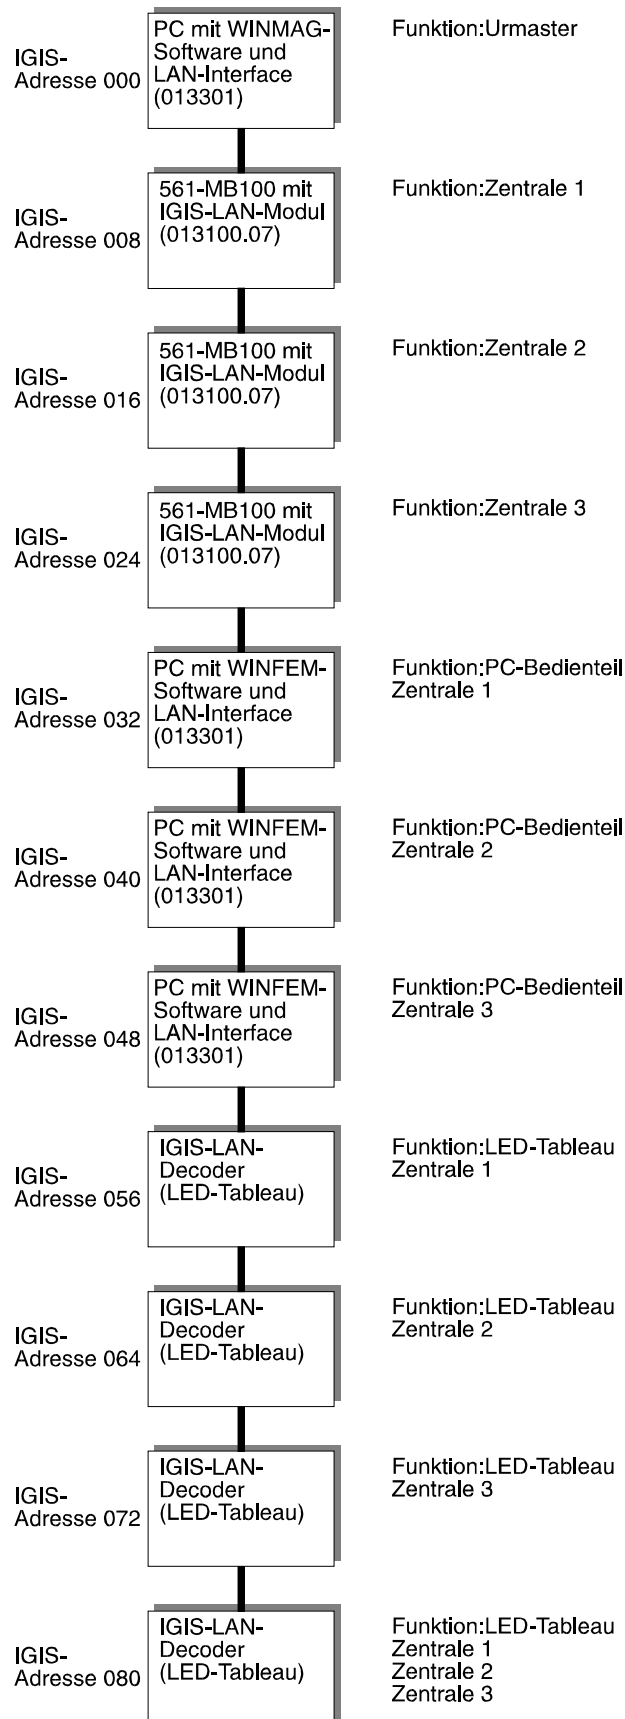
IGIS-Adresse 000

PC mit WINMAG-Software und LAN-Interface (013301)

Funktion:Urmaster

IGIS-Adresse 008

561-MB100 mit IGIS-LAN-Modul (013100.07)

Funktion:Zentrale 1

IGIS-Adresse 016

561-MB100 mit IGIS-LAN-Modul (013100.07)

Funktion:Zentrale 2

IGIS-Adresse 024

561-MB100 mit IGIS-LAN-Modul (013100.07)

Funktion:Zentrale 3

IGIS-Adresse 032

PC mit WINFEM-Software und LAN-Interface (013301)

Funktion:PC-Bedienteil Zentrale 1

IGIS-Adresse 040

PC mit WINFEM-Software und LAN-Interface (013301)

Funktion:PC-Bedienteil Zentrale 2

IGIS-Adresse 048

PC mit WINFEM-Software und LAN-Interface (013301)

Funktion:PC-Bedienteil Zentrale 3

IGIS-Adresse 056

IGIS-LAN-Decoder (LED-Tableau)

Funktion:LED-Tableau Zentrale 1

IGIS-Adresse 064

IGIS-LAN-Decoder (LED-Tableau)

Funktion:LED-Tableau Zentrale 2

IGIS-Adresse 072

IGIS-LAN-Decoder (LED-Tableau)

Funktion:LED-Tableau Zentrale 3

IGIS-Adresse 080

IGIS-LAN-Decoder (LED-Tableau)

Funktion:LED-Tableau Zentrale 1 Zentrale 2 Zentrale 3